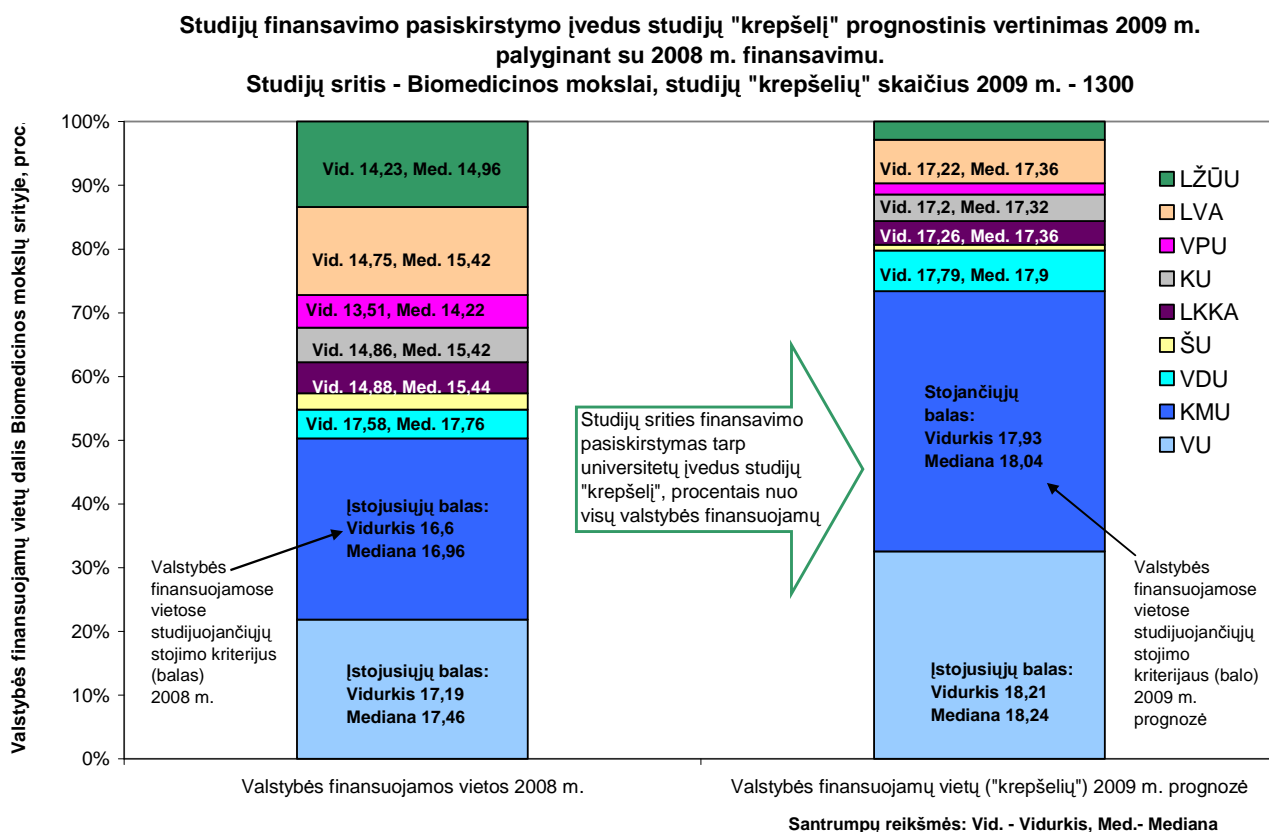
Studijų finansavimo pasiskirstymo įvedus studijų "krepšelį" prognostinis vertinimas 2009 m. palyginant su 2008 m. finansavimu.
Studijų sritis - Biomedicinos mokslai, studijų "krepšelių" skaičius 2009 m. - 1300

Valstybės finansuojamų vietų dalis Biomedicinos mokslų srityje, proc.

100%
90%
80%
70%
60%
50%
40%
30%
20%
10%
0%

Vid. 14,23, Med. 14,96
Vid. 14,75, Med. 15,42
Vid. 13,51, Med. 14,22
Vid. 14,86, Med. 15,42
Vid. 14,88, Med. 15,44
Vid. 17,58, Med. 17,76
Įstojusiųjų balas: Vidurkis 16,6 Mediana 16,96
Įstojusiųjų balas: Vidurkis 17,19 Mediana 17,46

Valstybės finansuojamose vietose studijuojančiųjų stojimo kriterijus (balas) 2008 m.

Studijų srities finansavimo pasiskirstymas tarp universitetų įvedus studijų "krepšelį", procentais nuo visų valstybės finansuojamų

Vid. 17,22, Med. 17,36
Vid. 17,2, Med. 17,32
Vid. 17,26, Med. 17,36
Vid. 17,79, Med. 17,9
Stojančiųjų balas: Vidurkis 17,93 Mediana 18,04
Įstojusiųjų balas: Vidurkis 18,21 Mediana 18,24

Valstybės finansuojamose vietose studijuojančiųjų stojimo kriterijaus (balo) 2009 m. prognozė

LŽŪU
LVA
VPU
KU
LKKA
ŠU
VDU
KMU
VU

Valstybės finansuojamos vietos 2008 m.
Valstybės finansuojamų vietų ("krepšelių") 2009 m. prognozė

Santrumpų reikšmės: Vid. - Vidurkis, Med.- Mediana